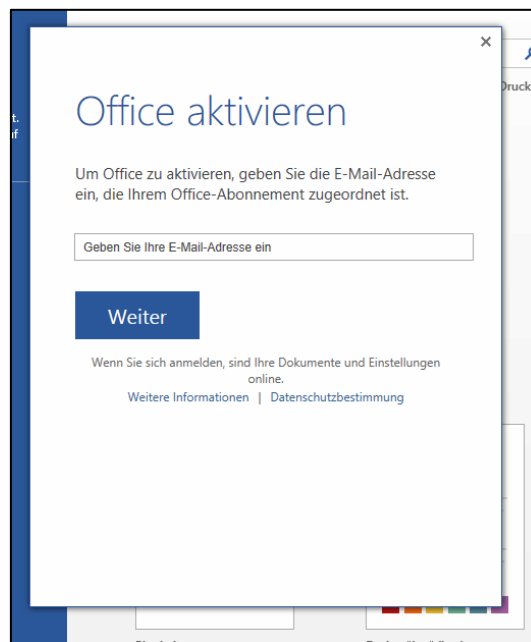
t.
if

Druck

×

Office aktivieren

Um Office zu aktivieren, geben Sie die E-Mail-Adresse ein, die Ihrem Office-Abonnement zugeordnet ist.

Geben Sie Ihre E-Mail-Adresse ein

Weiter

Wenn Sie sich anmelden, sind Ihre Dokumente und Einstellungen online.

Weitere Informationen | Datenschutzbestimmung